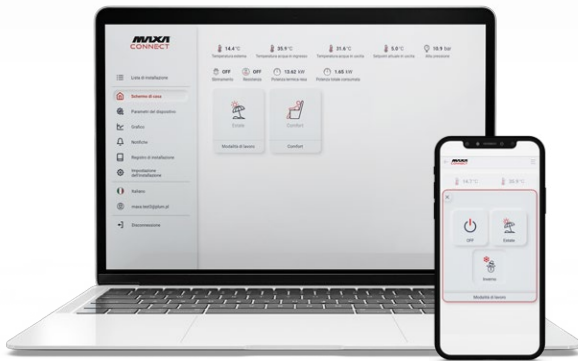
MAXA CONNECT

Lista di installazione
Schema di casa
Parametri del dispositivo
Grafico
Notifiche
Registro di installazione
Impostazioni dell'installazione
Italiano
maxa.test@jbm.pl
Disconnessione

14.4 °C
Temperatura esterna
35.9 °C
Temperatura acqua in ingresso
31.6 °C
Temperatura acqua in uscita
5.0 °C
Setpoint attuale in uscita
10.9 bar
Alta pressione

OFF
Sbrinamento
OFF
Resistenza
13.62 kW
Potenza termica resa
1.65 kW
Potenza totale consumata

Estate
Modalità di lavoro
Comfort
Comfort

MAXA CONNECT
14.4 °C
35.9 °C
OFF
Estate
Inverno
Modalità di lavoro